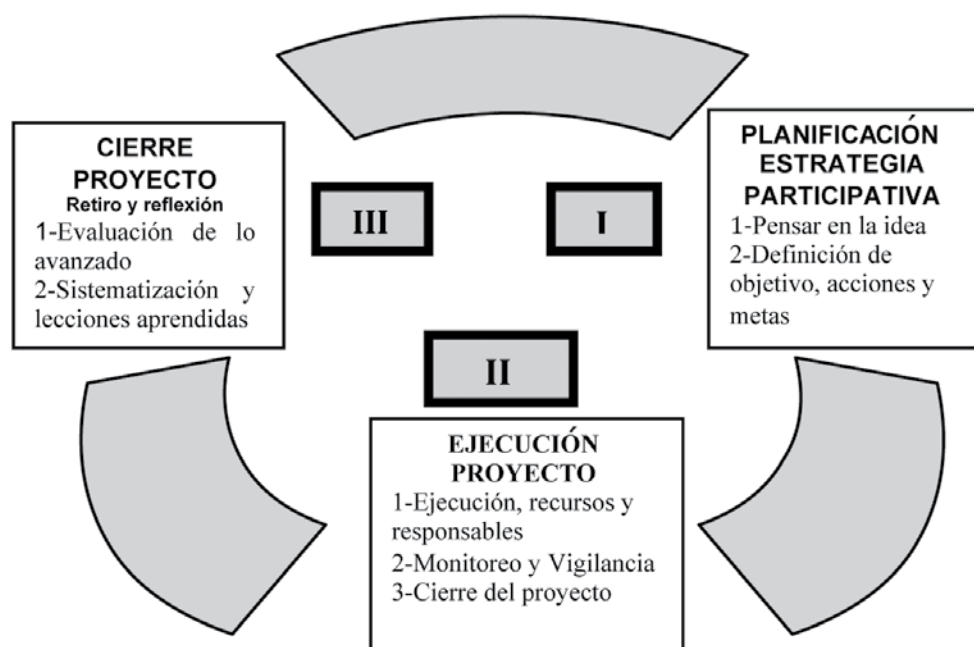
CIERRE PROYECTO
Retiro y reflexión
1-Evaluación de lo avanzado
2-Sistematización y lecciones aprendidas

III

I

PLANIFICACIÓN ESTRATEGIA PARTICIPATIVA
1-Pensar en la idea
2-Definición de objetivo, acciones y metas

II

EJECUCIÓN PROYECTO
1-Ejecución, recursos y responsables
2-Monitoreo y Vigilancia
3-Cierre del proyecto